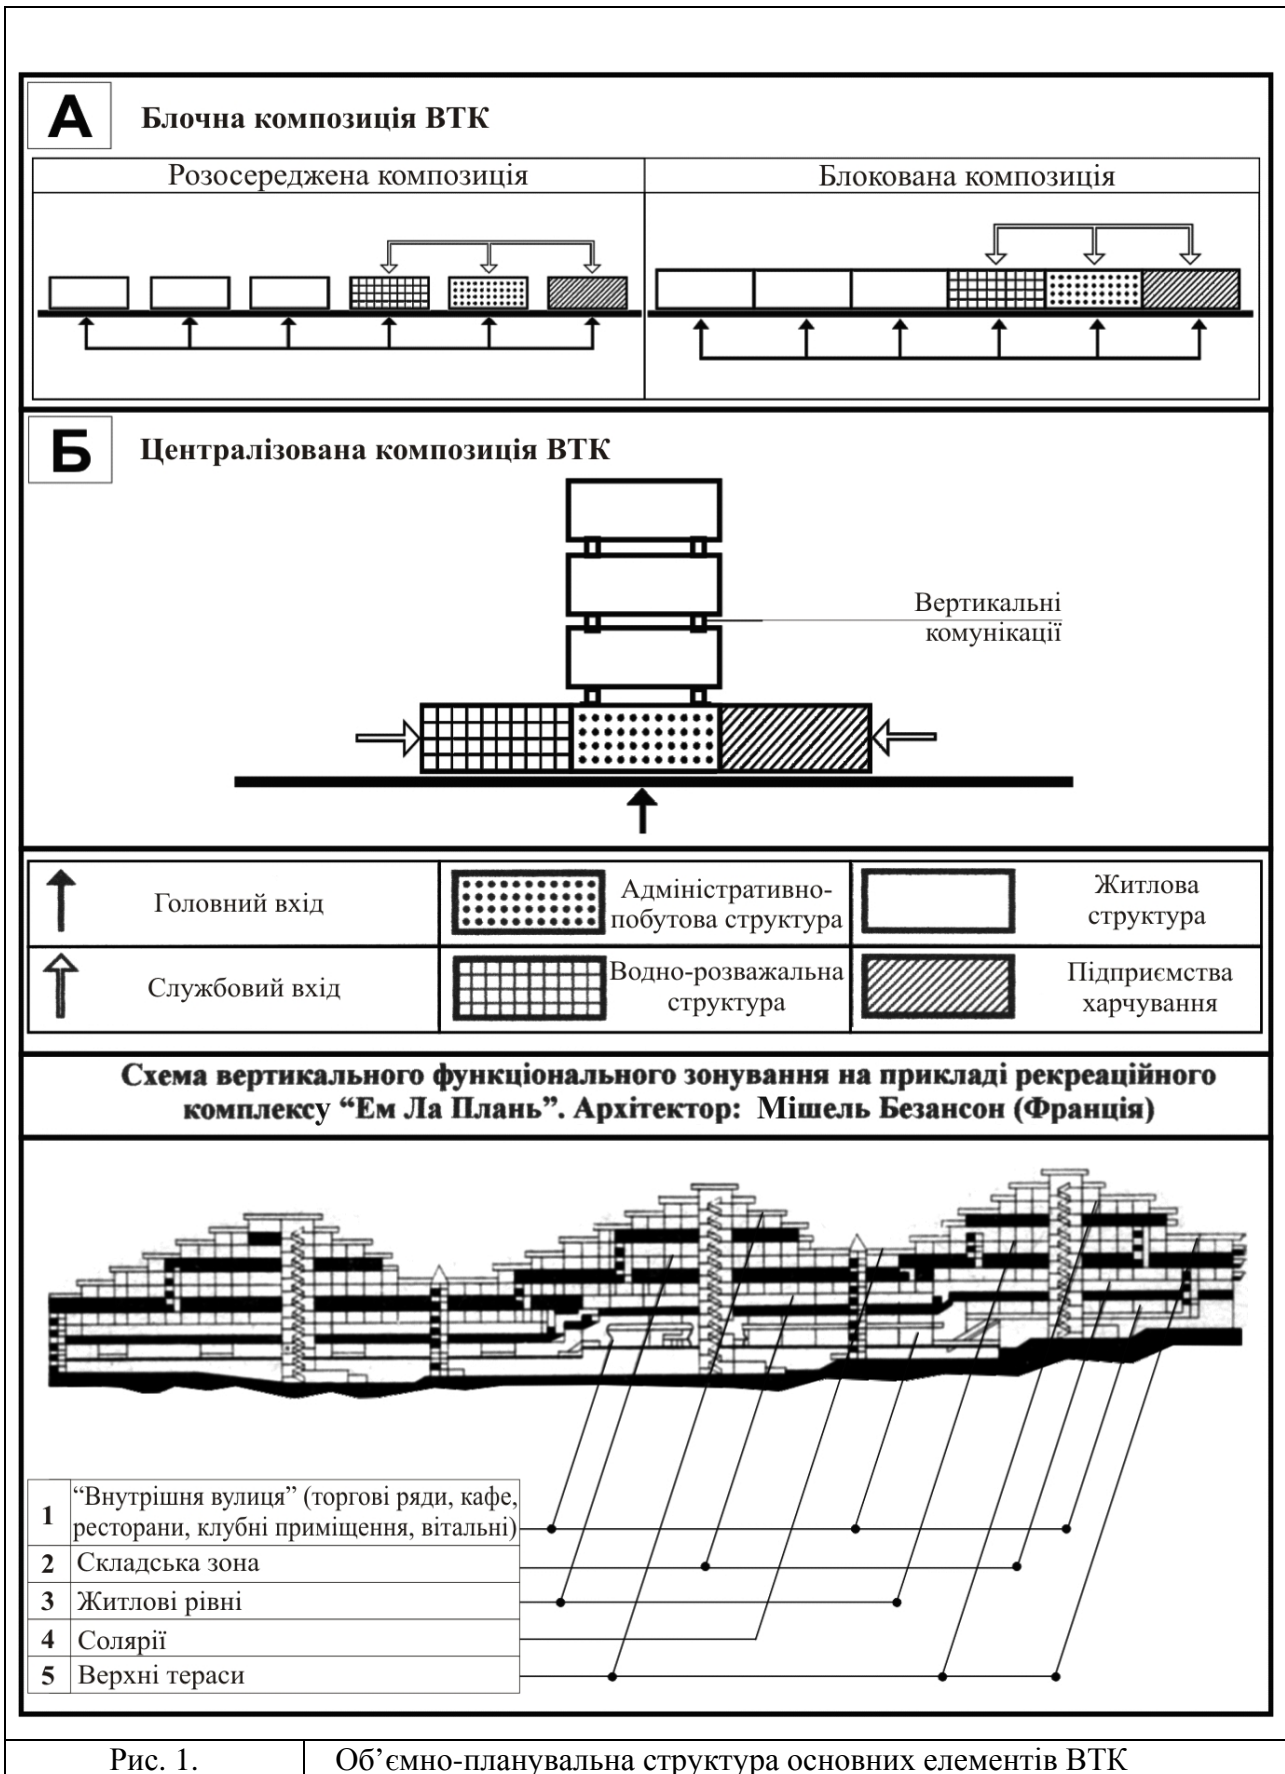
A Блочна композиція ВТК

| Розосереджена композиція | Блокована композиція |
|---|---|

Б Централізована композиція ВТК

Вертикальні комунікації

| | Головний вхід | | Адміністративно-побутова структура | | Житлова структура |
|---|---|---|---|---|---|
| | Службовий вхід | | Водно-розважальна структура | | Підприємства харчування |

Схема вертикального функціонального зонування на прикладі рекреаційного комплексу “Ем Ла Плань”. Архітектор: Мішель Безансон (Франція)

| 1 | “Внутрішня вулиця” (торгові ряди, кафе, ресторани, клубні приміщення, вітальні) |
|---|---|
| 2 | Складська зона |
| 3 | Житлові рівні |
| 4 | Солярії |
| 5 | Верхні тераси |

Рис. 1. Об’ємно-планувальна структура основних елементів ВТК